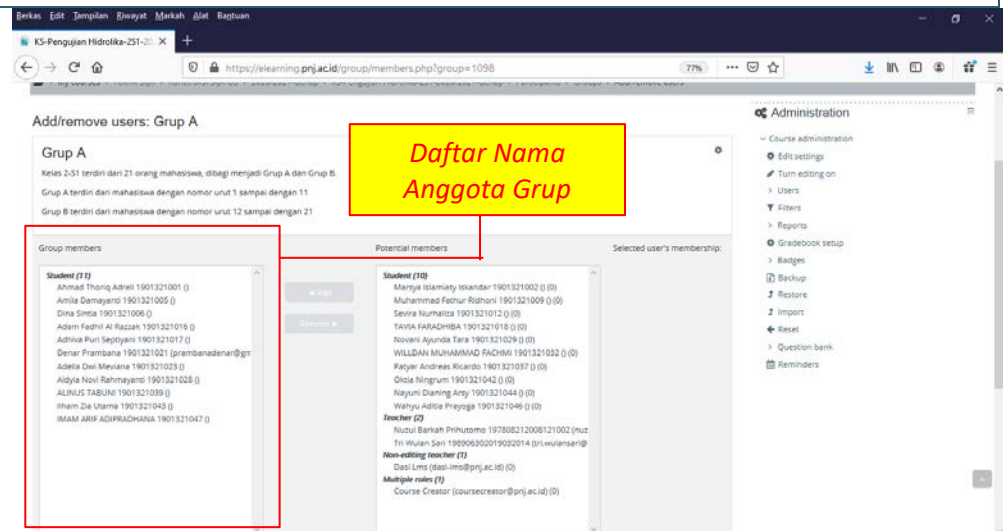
Berkas Edit Tampilan Riwayat Markah Alat Bantuan

KS-Pengujian Hidrolika-2S1-2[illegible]

https://elearning.pnj.ac.id/group/members.php?group=1098

77%

Add/remove users: Grup A

Daftar Nama Anggota Grup

Grup A

Kelas 2-S1 terdiri dari 21 orang mahasiswa, dibagi menjadi Grup A dan Grup B.

Grup A terdiri dari mahasiswa dengan nomor urut 1 sampai dengan 11

Grup B terdiri dari mahasiswa dengan nomor urut 12 sampai dengan 21

Group members

Student (11)
Ahmad Thoriq Adreli 1901321001 ()
Amila Damayanti 1901321005 ()
Dina Sintia 1901321006 ()
Adam Fadhil Al Razzak 1901321016 ()
Adhiva Puri Septiyani 1901321017 ()
Denar Prambana 1901321021 (prambanadenar@gm
Adella Dwi Meviana 1901321023 ()
Aldyla Novi Rahmayanti 1901321028 ()
ALINUS TABUNI 1901321039 ()
Ilham Zia Utama 1901321043 ()
IMAM ARIF ADIPRADHANA 1901321047 ()

Add

Remove

Potential members

Student (10)
Marsya Islamiaty Iskandar 1901321002 () (0)
Muhammad Fathur Ridhoni 1901321009 () (0)
Sevira Nurhaliza 1901321012 () (0)
TAVIA FARADHIBA 1901321018 () (0)
Novani Ayunda Tara 1901321029 () (0)
WILLDAN MUHAMMAD FACHMI 1901321032 () (0)
Patyar Andreas Ricardo 1901321037 () (0)
Oktia Ningrum 1901321042 () (0)
Nayuni Dianing Arsy 1901321044 () (0)
Wahyu Aditia Prayoga 1901321046 () (0)
Teacher (2)
Nuzul Barkah Prihutomo 197808212008121002 (nuz
Tri Wulan Sari 198906302019032014 (tri.wulansari@
Non-editing teacher (1)
Dasi Lms (dasi-lms@pnj.ac.id) (0)
Multiple roles (1)
Course Creator (coursecreator@pnj.ac.id) (0)

Selected user's membership:

Administration

Course administration
Edit settings
Turn editing on
Users
Filters
Reports
Gradebook setup
Badges
Backup
Restore
Import
Reset
Question bank
Reminders